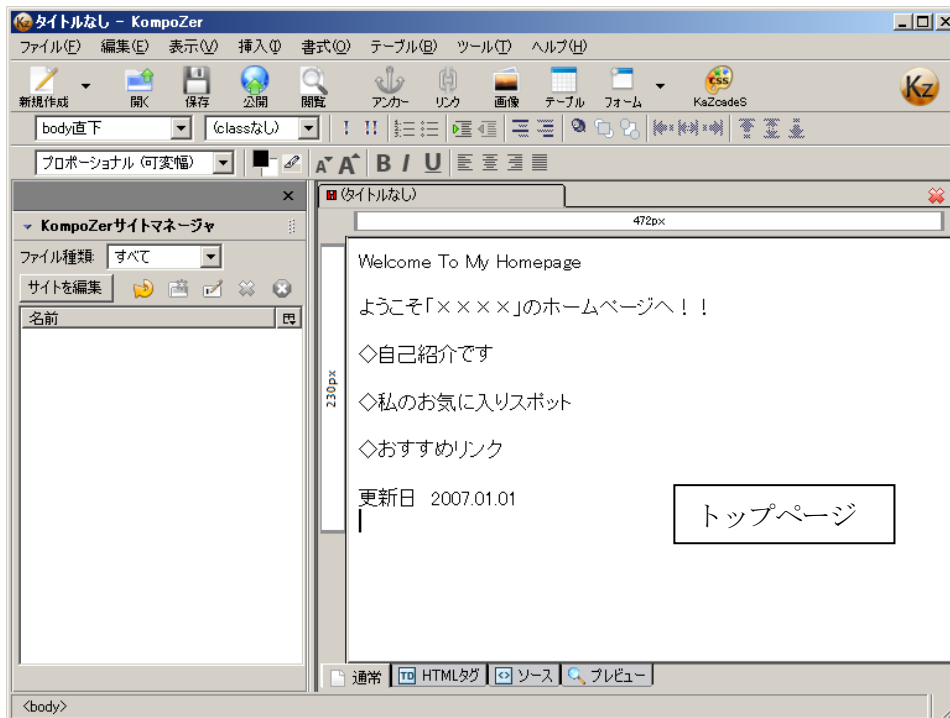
タイトルなし - KompoZer

ファイル(F) 編集(E) 表示(V) 挿入(I) 書式(O) テーブル(B) ツール(T) ヘルプ(H)

新規作成 開く 保存 公開 閲覧 アンカー リンク 画像 テーブル フォーム KaZcadeS

body直下 (classなし)

プロポーショナル (可変幅)

KompoZerサイトマネージャ

ファイル種類 すべて

サイトを編集

名前

(タイトルなし)

472px

230px

Welcome To My Homepage

ようこそ「××××」のホームページへ！！

◇自己紹介です

◇私のお気に入りスポット

◇おすすめリンク

更新日 2007.01.01

トップページ

通常 HTMLタグ ソース プレビュー

<body>